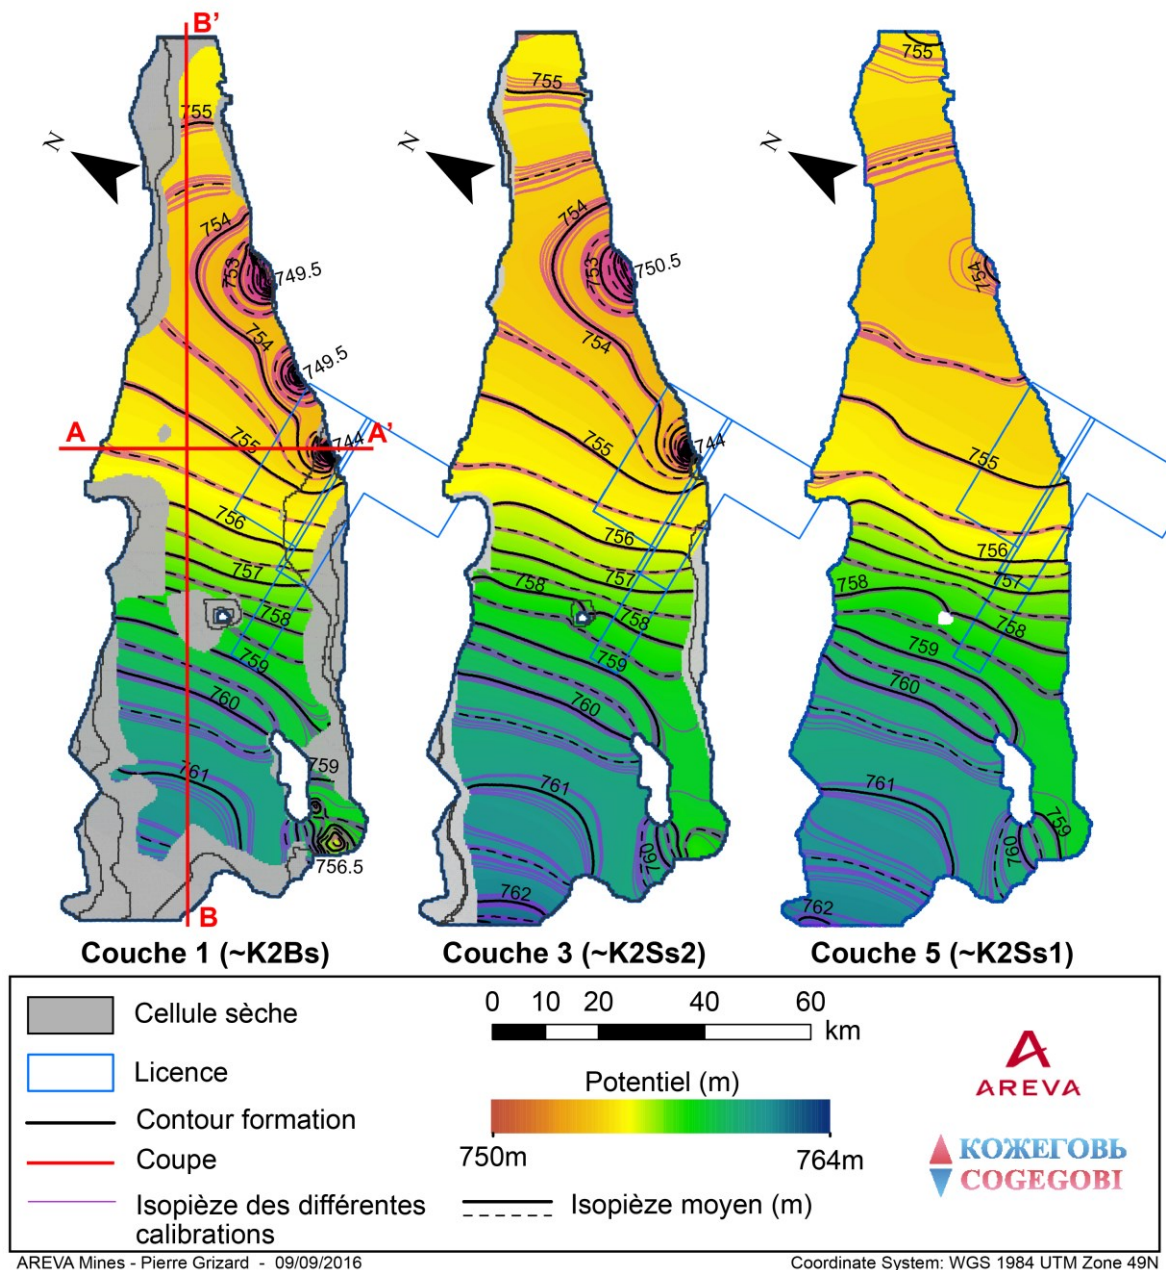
B'
N
755
754
753
749.5
754
749.5
A
755
744
A'
756
757
758
759
760
761
759
756.5
B

N
755
754
753
750.5
754
755
744
756
758
757
758
759
760
761
760
762

N
755
754
755
756
758
757
758
759
760
761
760
759
762

Couche 1 (~K2Bs)
Couche 3 (~K2Ss2)
Couche 5 (~K2Ss1)

Cellule sèche
Licence
Contour formation
Coupe
Isopièze des différentes calibrations

0 10 20 40 60
km
Potentiel (m)
750m
764m
Isopièze moyen (m)

AREVA
КОЖЕГОВЬ
COGEGOBI

AREVA Mines - Pierre Grizard - 09/09/2016
Coordinate System: WGS 1984 UTM Zone 49N